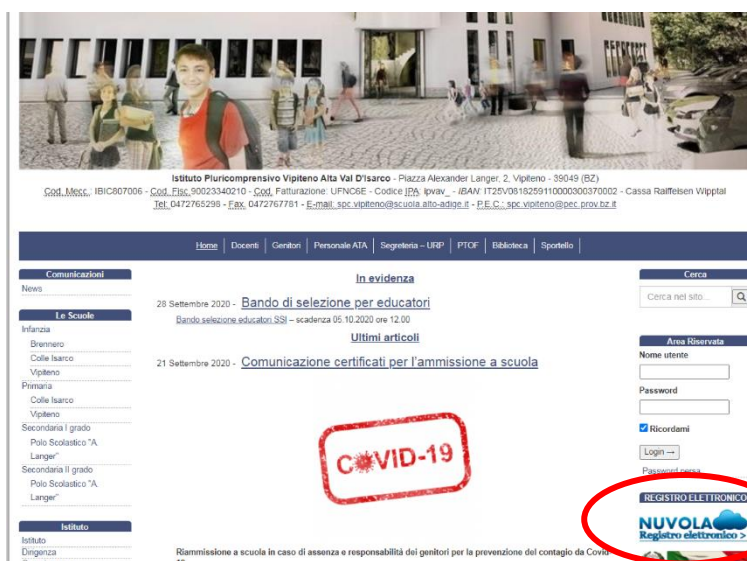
**Istituto Pluricomprensivo Vipiteno Alta Val D'Isarco** - Piazza Alexander Langer, 2, Vipiteno - 39049 (BZ)
Cod. Mecc.: IBIC807006 - Cod. Fisc. 90023340210 - Cod. Fatturazione: UFNC6E - Codice IPA: ipvav_ - IBAN: IT25V0818259110000300370002 - Cassa Raiffeisen Wipptal
Tel: 0472765298 - Fax 0472767781 - E-mail: spc.vipiteno@scuola.alto-adige.it - P.E.C.: spc.vipiteno@pec.prov.bz.it

Home | Docenti | Genitori | Personale ATA | Segreteria – URP | PTOF | Biblioteca | Sportello

Comunicazioni
News

Le Scuole
Infanzia
Brennero
Colle Isarco
Vipiteno
Primaria
Colle Isarco
Vipiteno
Secondaria I grado
Polo Scolastico "A. Langer"
Secondaria II grado
Polo Scolastico "A. Langer"

Istituto
Istituto
Dirigenza

In evidenza

28 Settembre 2020 - Bando di selezione per educatori
Bando selezione educatori SSI – scadenza 05.10.2020 ore 12.00

Ultimi articoli

21 Settembre 2020 - Comunicazione certificati per l'ammissione a scuola

COVID-19

Riammissione a scuola in caso di assenza e responsabilità dei genitori per la prevenzione del contagio da Covid-19

Cerca
Cerca nel sito...

Area Riservata
Nome utente
Password
Ricordami
Login →
Password persa

REGISTRO ELETTRONICO
NUVOLA
Registro elettronico >